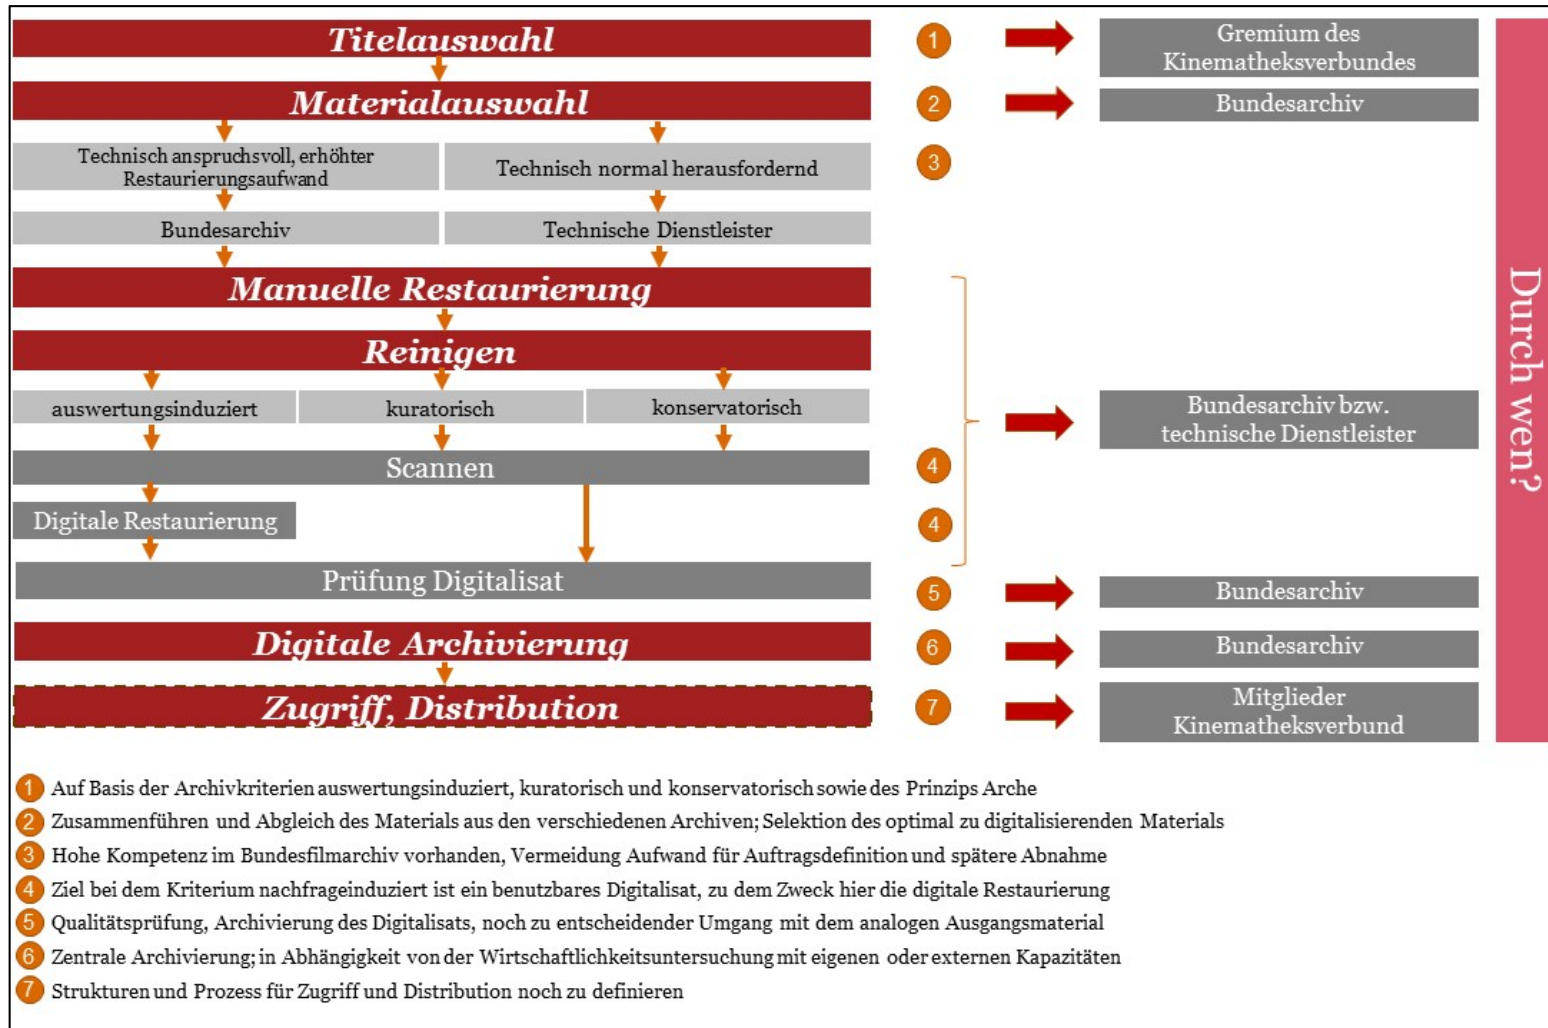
Titelauswahl

Materialauswahl

Technisch anspruchsvoll, erhöhter Restaurierungsaufwand

Technisch normal herausfordernd

Bundesarchiv

Technische Dienstleister

Manuelle Restaurierung

Reinigen

auswertungsinduziert

kuratorisch

konservatorisch

Scannen

Digitale Restaurierung

Prüfung Digitalisat

Digitale Archivierung

Zugriff, Distribution

1 Gremium des Kinematheksverbundes

2 Bundesarchiv

3

4 Bundesarchiv bzw. technische Dienstleister

4

5 Bundesarchiv

6 Bundesarchiv

7 Mitglieder Kinematheksverbund

Durch wen?

1 Auf Basis der Archivkriterien auswertungsinduziert, kuratorisch und konservatorisch sowie des Prinzips Arche

2 Zusammenführen und Abgleich des Materials aus den verschiedenen Archiven; Selektion des optimal zu digitalisierenden Materials

3 Hohe Kompetenz im Bundesfilmarchiv vorhanden, Vermeidung Aufwand für Auftragsdefinition und spätere Abnahme

4 Ziel bei dem Kriterium nachfrageinduziert ist ein benutzbares Digitalisat, zu dem Zweck hier die digitale Restaurierung

5 Qualitätsprüfung, Archivierung des Digitalisats, noch zu entscheidender Umgang mit dem analogen Ausgangsmaterial

6 Zentrale Archivierung; in Abhängigkeit von der Wirtschaftlichkeitsuntersuchung mit eigenen oder externen Kapazitäten

7 Strukturen und Prozess für Zugriff und Distribution noch zu definieren